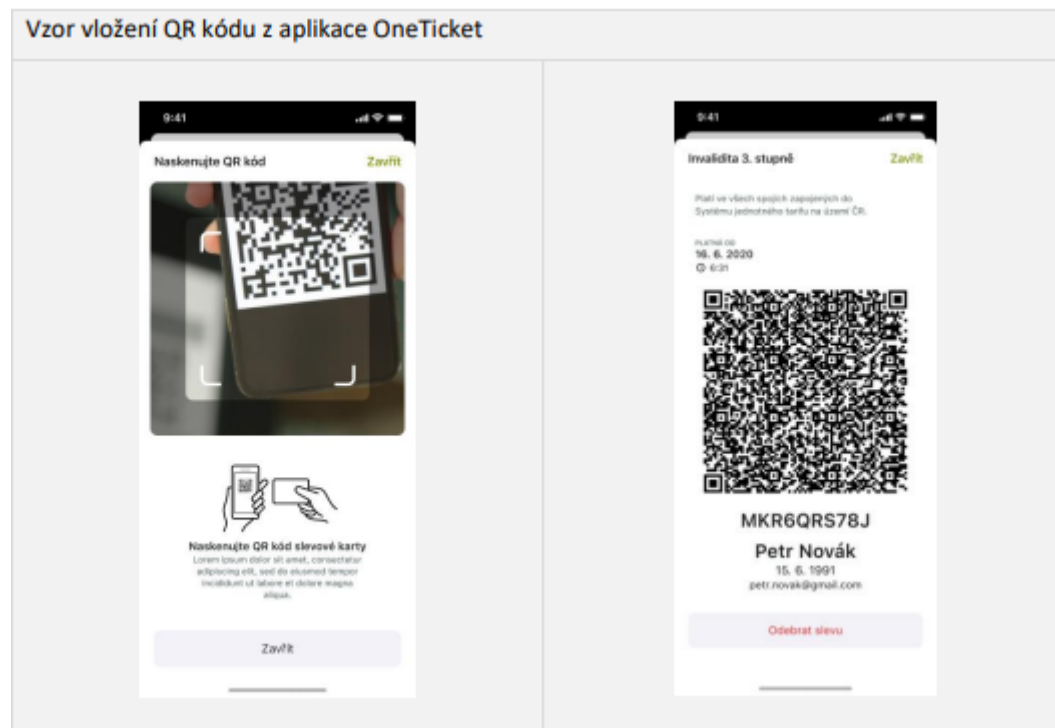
Vzor vložení QR kódu z aplikace OneTicket

9:41

Naskenujte QR kód

Zavřít

Naskenujte QR kód slevové karty

Lorem ipsum dolor sit amet, consectetur adipiscing elit, sed do eiusmod tempor incididunt ut labore et dolore magna aliqua.

Zavřít

9:41

Invalidita 3. stupně

Zavřít

Platí ve všech spojích zapojených do Systému jednotného tarifu na území ČR.

PLATNÉ OD

16. 6. 2020

6:31

MKR6QRS78J

Petr Novák

15. 6. 1991

petr.novak@gmail.com

Odebrat slevu